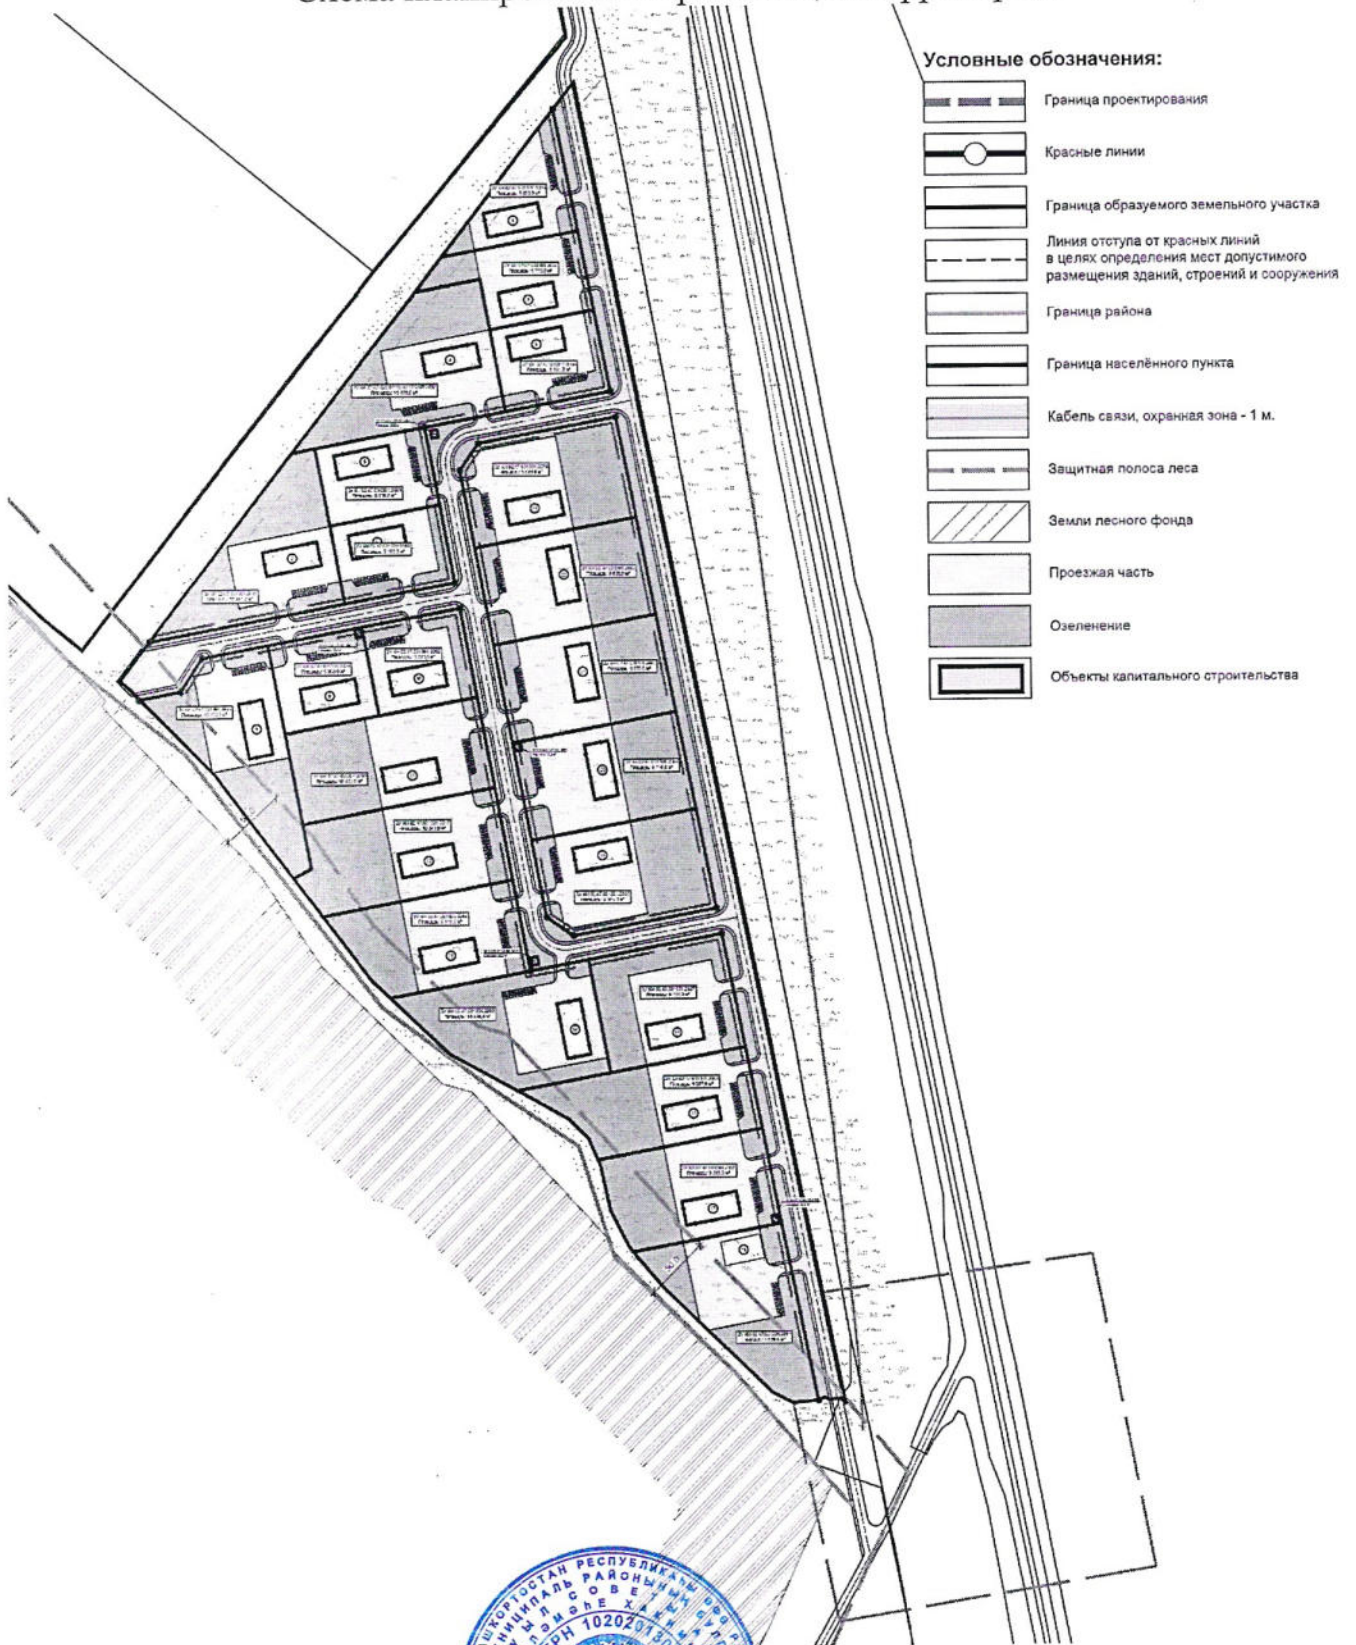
Схема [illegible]

Условные обозначения:

Граница проектирования

Красные линии

Граница образуемого земельного участка

Линия отступа от красных линий в целях определения мест допустимого размещения зданий, строений и сооружения

Граница района

Граница населённого пункта

Кабель связи, охранная зона - 1 м.

Защитная полоса леса

Земли лесного фонда

Проезжая часть

Озеленение

Объекты капитального строительства

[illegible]ОРТОСТАН РЕСПУБЛИКА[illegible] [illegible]ЦИПАЛЬ РАЙОНЫ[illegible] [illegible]Л С О В Е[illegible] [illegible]ӘМӘһЕ Х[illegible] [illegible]РН 10202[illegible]